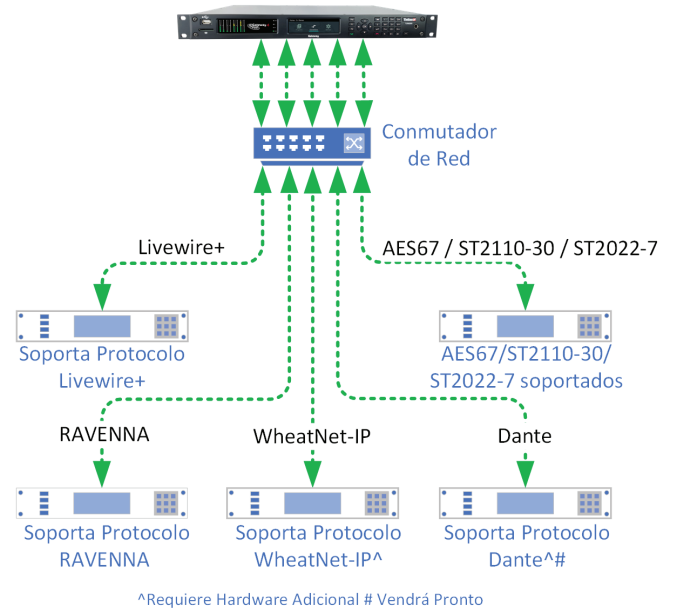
Conmutador de Red

Livewire+

AES67 / ST2110-30 / ST2022-7

Soporta Protocolo Livewire+

AES67/ST2110-30/ ST2022-7 soportados

RAVENNA

WheatNet-IP

Dante

Soporta Protocolo RAVENNA

Soporta Protocolo WheatNet-IP^

Soporta Protocolo Dante^#

^Requiere Hardware Adicional # Vendrá Pronto